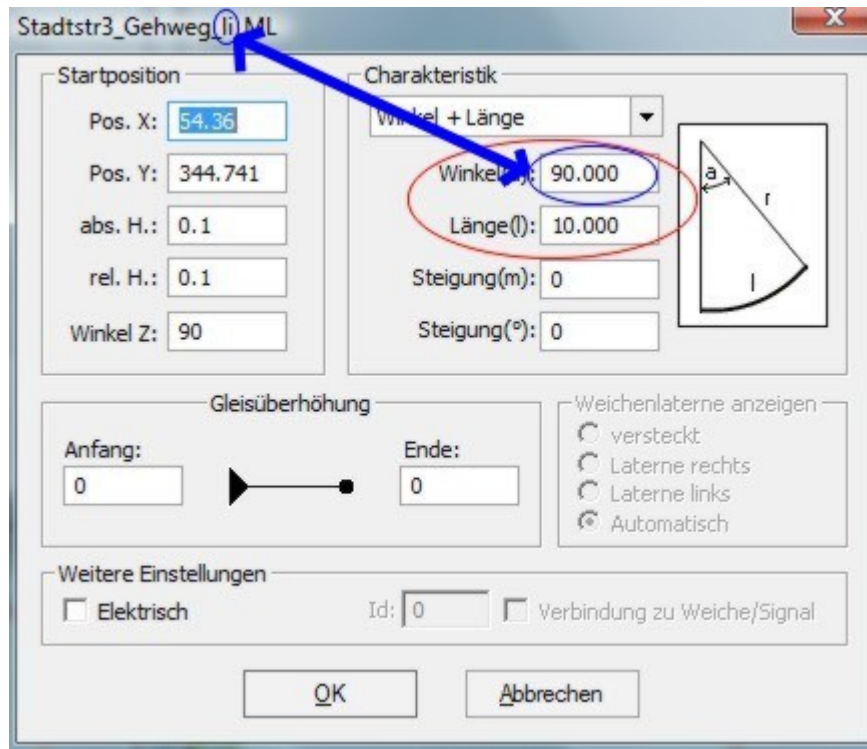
Stadtstr3_Gehweg_(li) ML

X

Startposition

Pos. X: 54.36

Pos. Y: 344.741

abs. H.: 0.1

rel. H.: 0.1

Winkel Z: 90

Charakteristik

W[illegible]el + Länge

Winkel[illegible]): 90.000

Länge(l): 10.000

Steigung(m): 0

Steigung(°): 0

a

r

l

Gleisüberhöhung

Anfang: 0

Ende: 0

Weichenlaterne anzeigen

versteckt

Laterne rechts

Laterne links

Automatisch

Weitere Einstellungen

Elektrisch

Id: 0

Verbindung zu Weiche/Signal

OK

Abbrechen